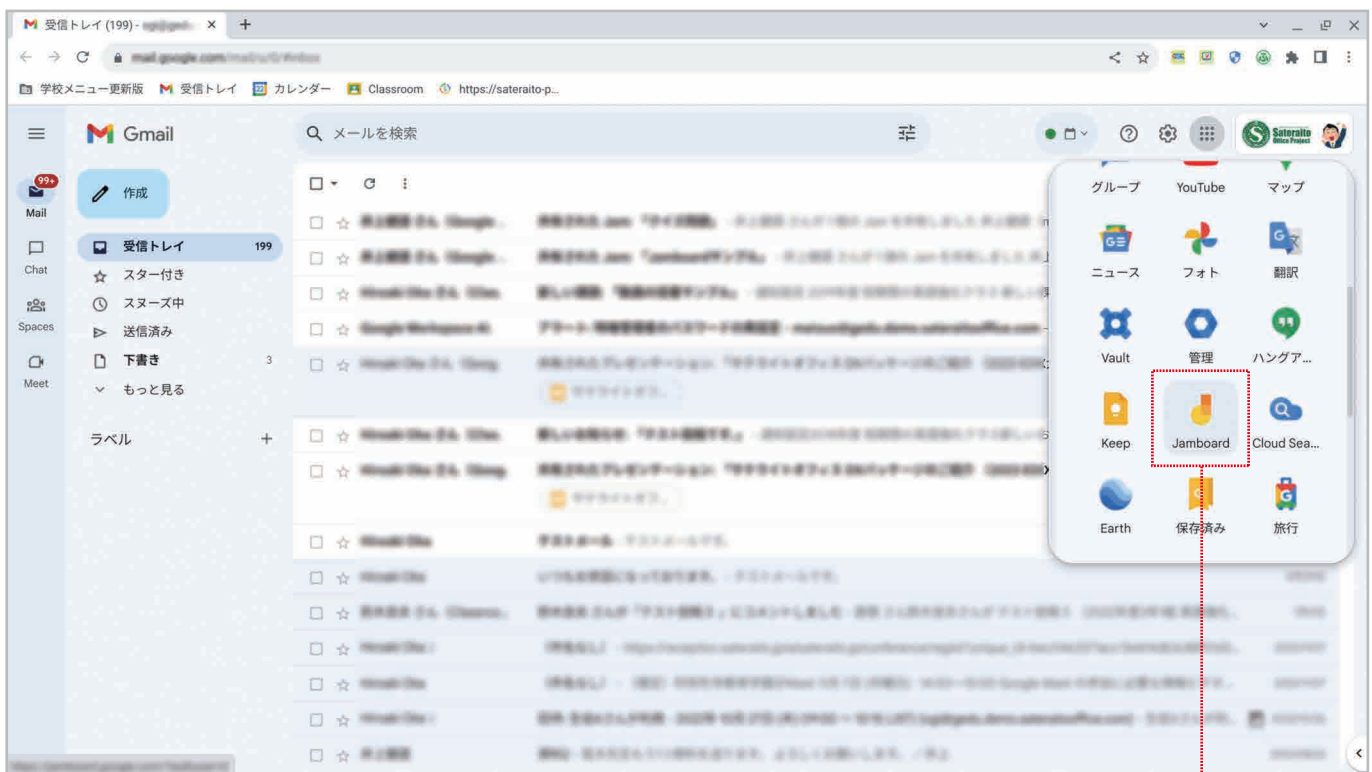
受信トレイ (199) - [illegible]

mail.google.com/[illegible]

学校メニュー更新版　受信トレイ　カレンダー　Classroom　https://sateraito-p...

Gmail

メールを検索

Sateraito Office Project

99+
Mail

Chat

Spaces

Meet

作成

受信トレイ 199

スター付き

スヌーズ中

送信済み

下書き 3

もっと見る

ラベル +

グループ　YouTube　マップ

ニュース　フォト　翻訳

Vault　管理　ハングア...

Keep　Jamboard　Cloud Sea...

Earth　保存済み　旅行